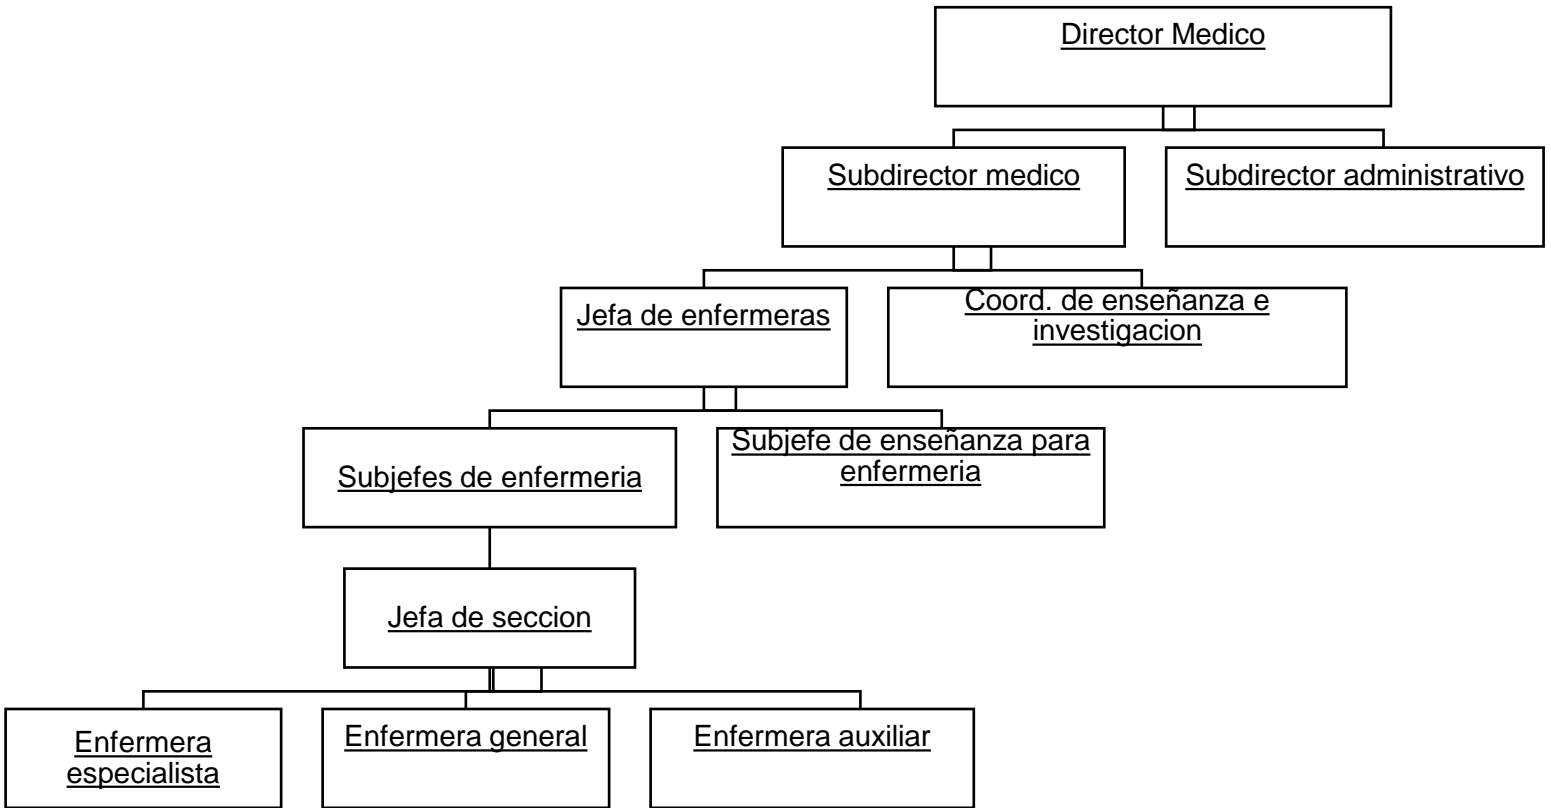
Director Medico

Subdirector medico

Subdirector administrativo

Jefa de enfermeras

Coord. de enseñanza e investigacion

Subjefes de enfermeria

Subjefe de enseñanza para enfermeria

Jefa de seccion

Enfermera especialista

Enfermera general

Enfermera auxiliar